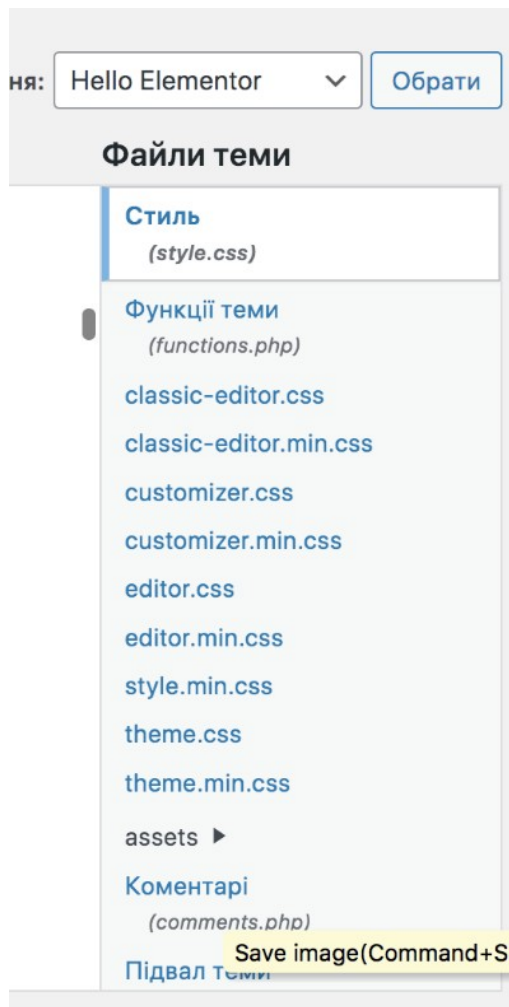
ня: Hello Elementor Обрати

Файли теми

Стиль
(style.css)

Функції теми
(functions.php)

classic-editor.css

classic-editor.min.css

customizer.css

customizer.min.css

editor.css

editor.min.css

style.min.css

theme.css

theme.min.css

assets ▸

Коментарі
(comments.php)

Save image(Command+S

Підвал теми